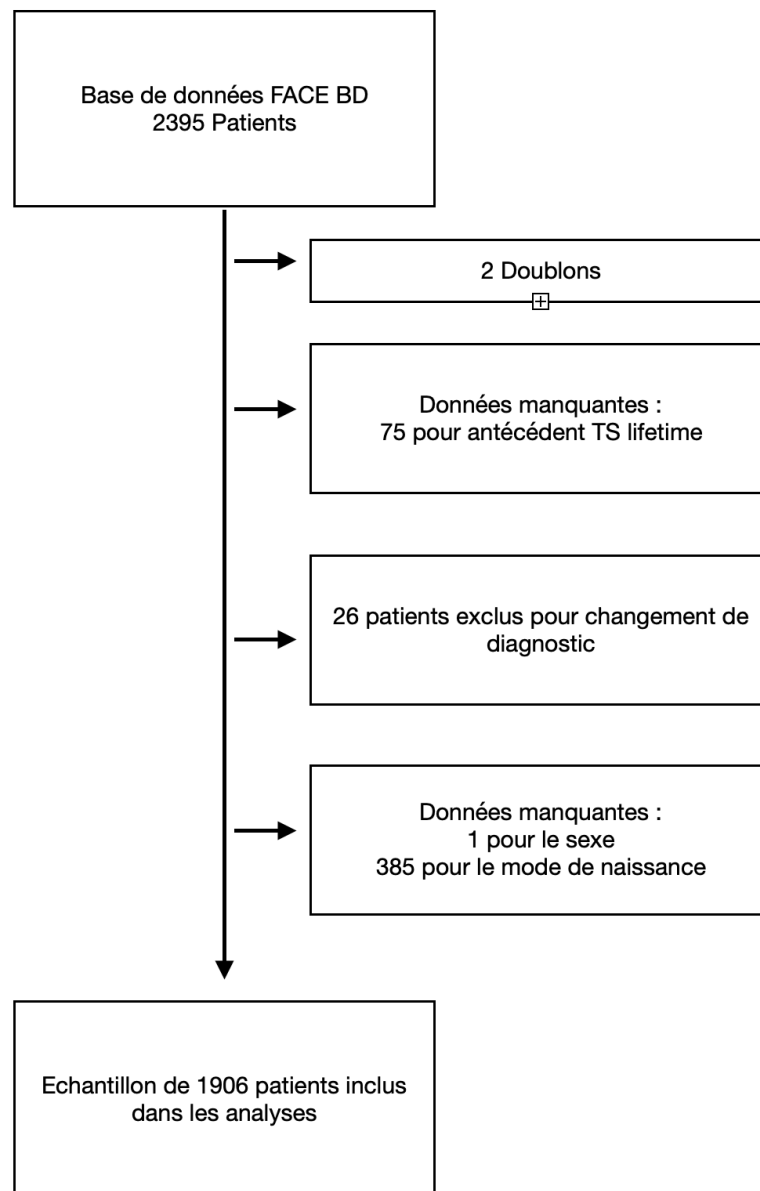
Base de données FACE BD
2395 Patients

2 Doublons

Données manquantes :
75 pour antécédent TS lifetime

26 patients exclus pour changement de diagnostic

Données manquantes :
1 pour le sexe
385 pour le mode de naissance

Echantillon de 1906 patients inclus dans les analyses